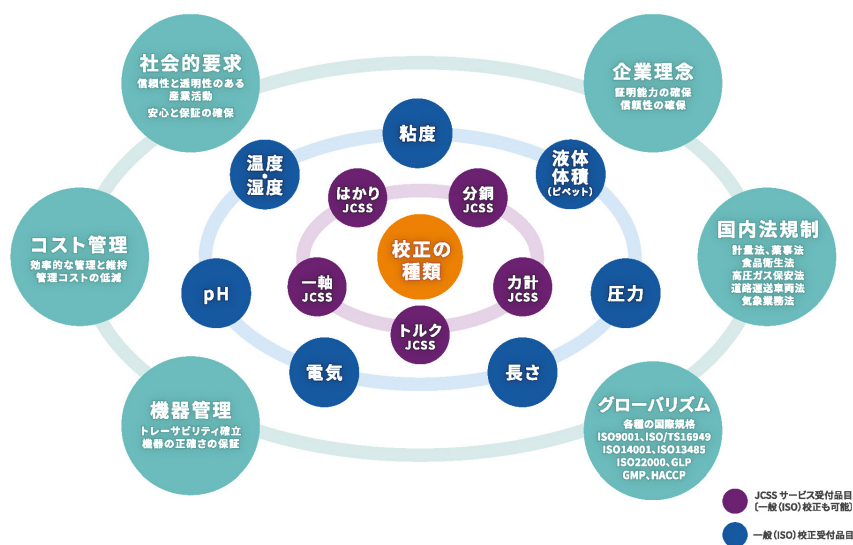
社会的要求
信頼性と透明性のある産業活動
安心と保証の確保

企業理念
証明能力の確保
信頼性の確保

粘度

温度・湿度

液体体積
(ピペット)

はかり
JCSS

分銅
JCSS

校正の種類

コスト管理
効率的な管理と維持
管理コストの低減

国内法規制
計量法、薬事法
食品衛生法
高圧ガス保安法
道路運送車両法
気象業務法

一軸
JCSS

力計
JCSS

pH

圧力

トルク
JCSS

電気

長さ

機器管理
トレーサビリティ確立
機器の正確さの保証

グローバリズム
各種の国際規格
ISO9001、ISO/TS16949
ISO14001、ISO13485
ISO22000、GLP
GMP、HACCP

JCSS サービス受付品目
(一般(ISO)校正も可能)

一般(ISO)校正受付品目